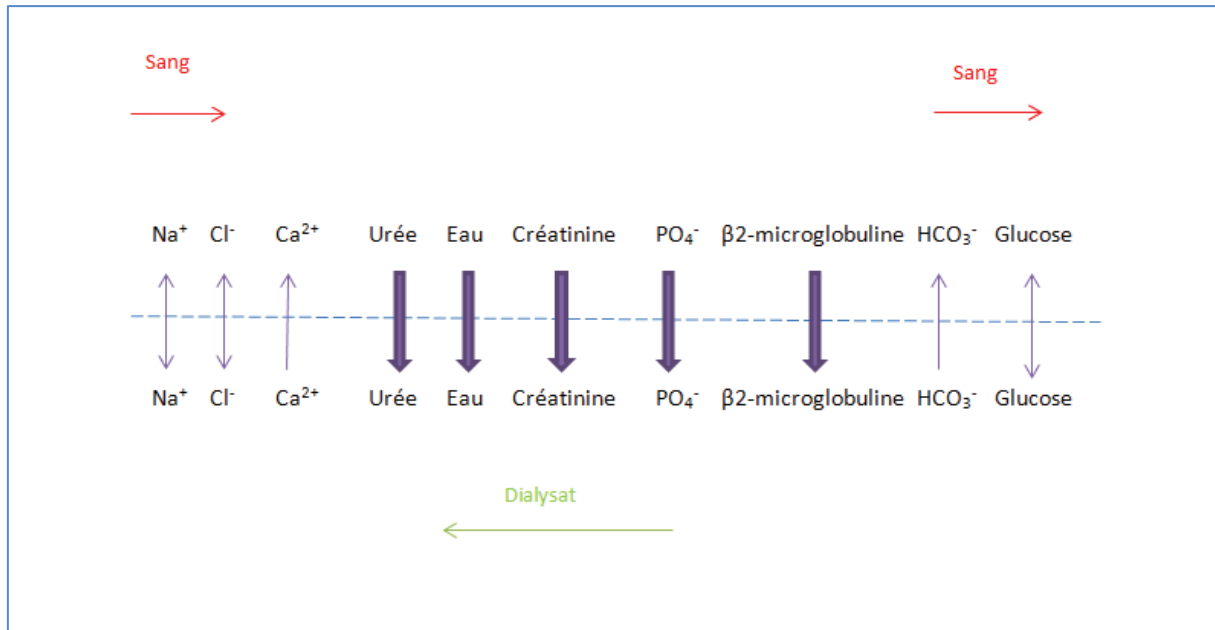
Sang

Sang

$Na^+$ $Cl^-$ $Ca^{2+}$ Urée Eau Créatinine $PO_4^-$ β2-microglobuline $HCO_3^-$ Glucose

$Na^+$ $Cl^-$ $Ca^{2+}$ Urée Eau Créatinine $PO_4^-$ β2-microglobuline $HCO_3^-$ Glucose

Dialysat